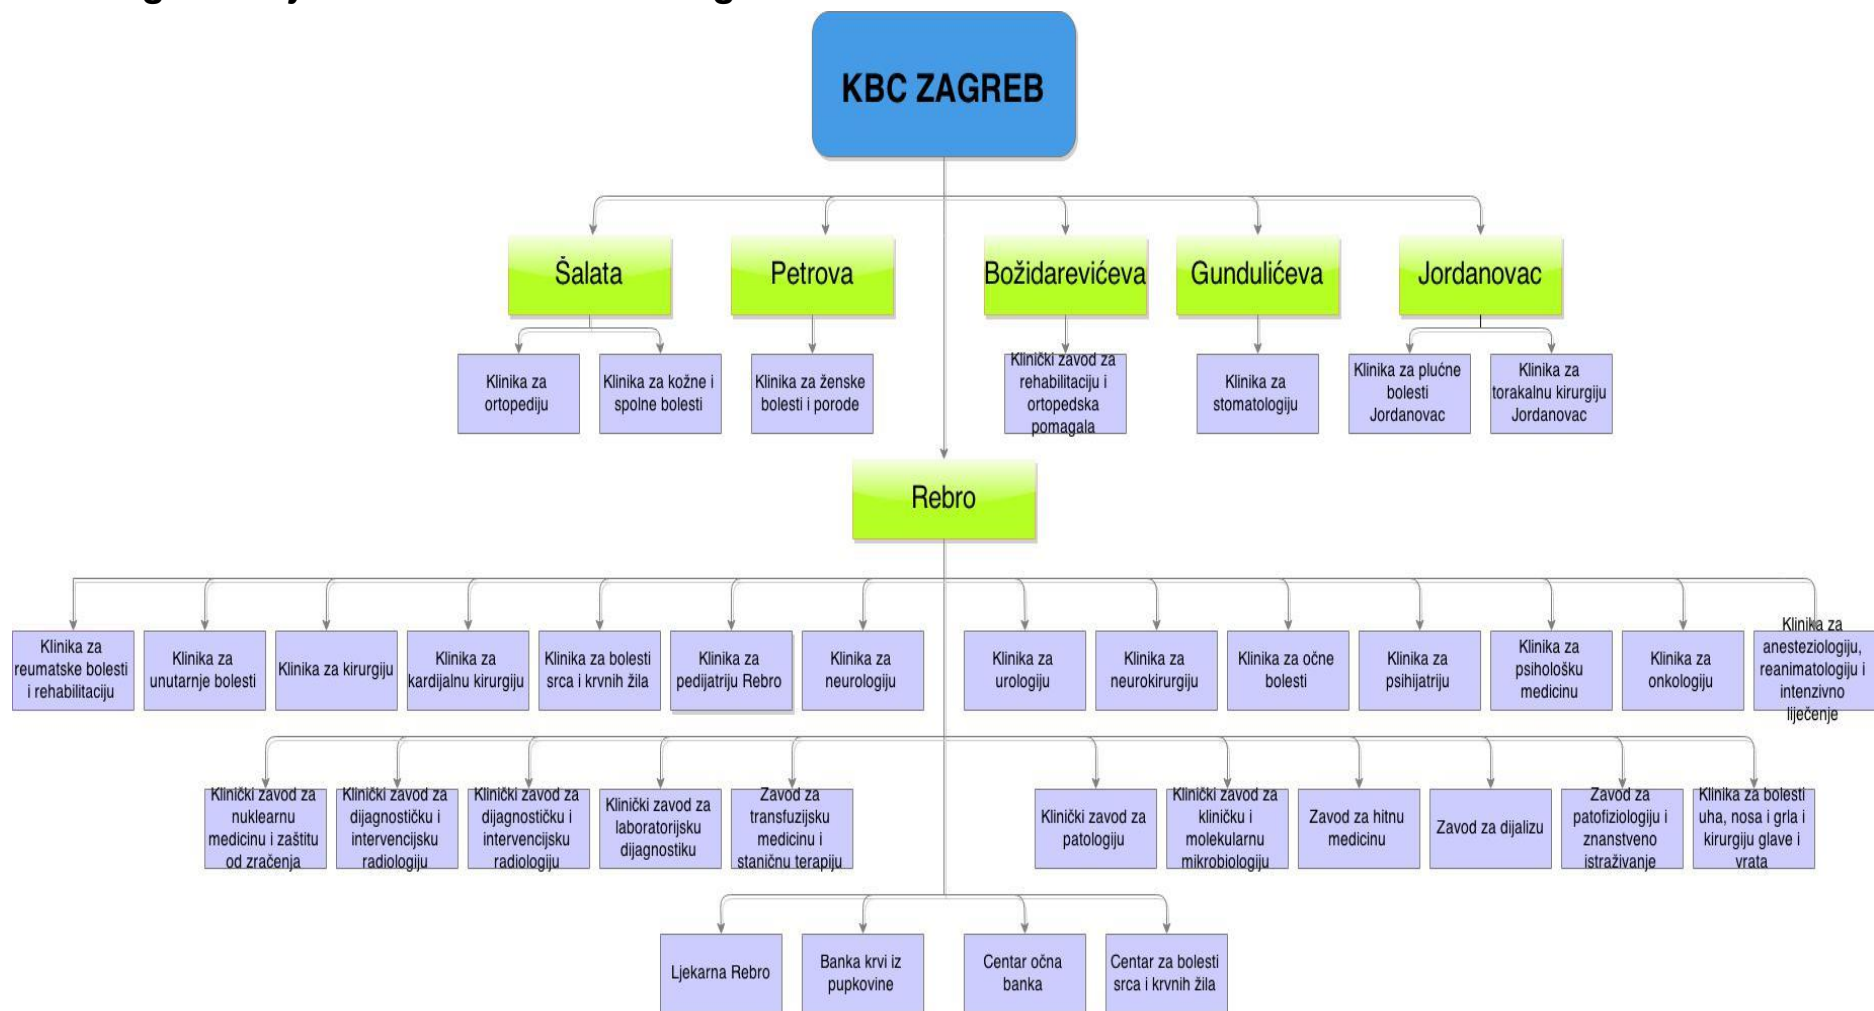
KBC ZAGREB

Šalata

Petrova

Božidarevićeva

Gundulićeva

Jordanovac

Klinika za ortopediju

Klinika za kožne i spolne bolesti

Klinika za ženske bolesti i porode

Klinički zavod za rehabilitaciju i ortopedska pomagala

Klinika za stomatologiju

Klinika za plućne bolesti Jordanovac

Klinika za torakalnu kirurgiju Jordanovac

Rebro

Klinika za reumatske bolesti i rehabilitaciju

Klinika za unutarnje bolesti

Klinika za kirurgiju

Klinika za kardijalnu kirurgiju

Klinika za bolesti srca i krvnih žila

Klinika za pedijatriju Rebro

Klinika za neurologiju

Klinika za urologiju

Klinika za neurokirurgiju

Klinika za očne bolesti

Klinika za psihijatriju

Klinika za psihološku medicinu

Klinika za onkologiju

Klinika za anesteziologiju, reanimatologiju i intenzivno liječenje

Klinički zavod za nuklearnu medicinu i zaštitu od zračenja

Klinički zavod za dijagnostičku i intervencijsku radiologiju

Klinički zavod za dijagnostičku i intervencijsku radiologiju

Klinički zavod za laboratorijsku dijagnostiku

Zavod za transfuzijsku medicinu i staničnu terapiju

Klinički zavod za patologiju

Klinički zavod za kliničku i molekularnu mikrobiologiju

Zavod za hitnu medicinu

Zavod za dijalizu

Zavod za patofiziologiju i znanstveno istraživanje

Klinika za bolesti uha, nosa i grla i kirurgiju glave i vrata

Ljekarna Rebro

Banka krvi iz pupkovine

Centar očna banka

Centar za bolesti srca i krvnih žila